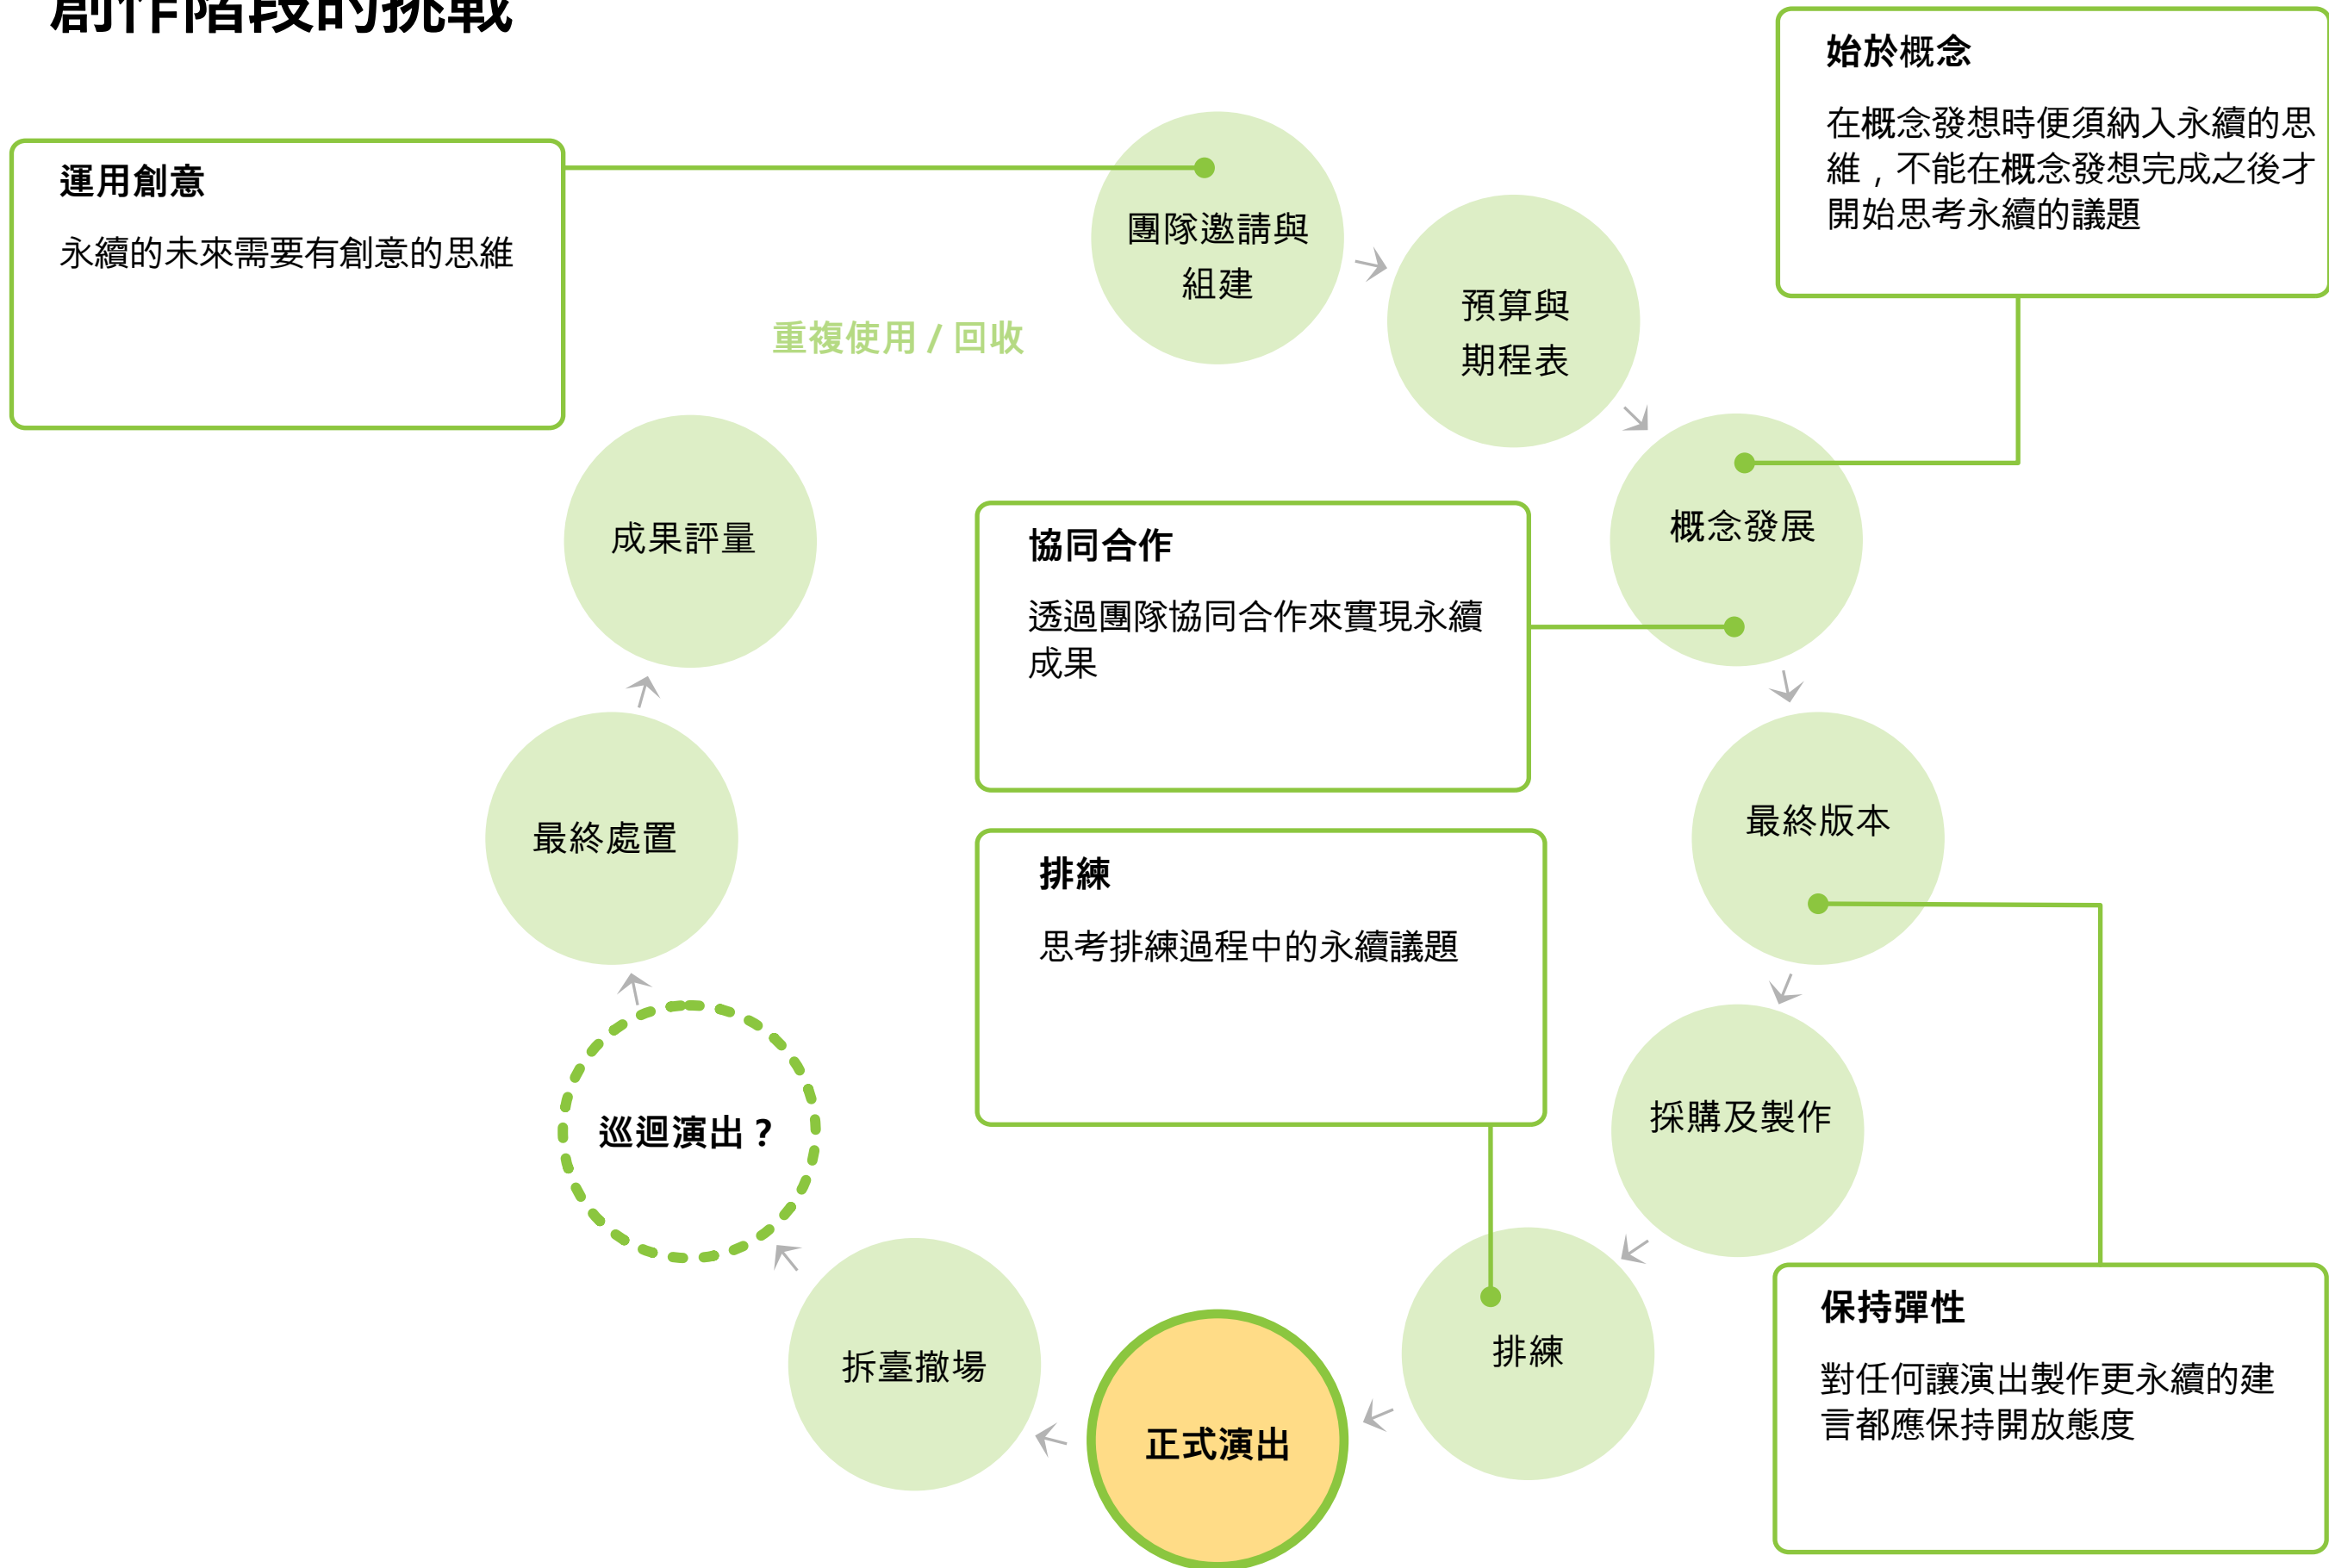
創作階段的挑戰

運用創意

永續的未來需要有創意的思維

重複使用 / 回收

團隊邀請與組建

預算與期程表

始於概念

在概念發想時便須納入永續的思維，不能在概念發想完成之後才開始思考永續的議題

概念發展

成果評量

協同合作

透過團隊協同合作來實現永續成果

最終版本

最終處置

排練

思考排練過程中的永續議題

採購及製作

巡迴演出？

排練

保持彈性

對任何讓演出製作更永續的建言都應保持開放態度

拆臺撤場

正式演出